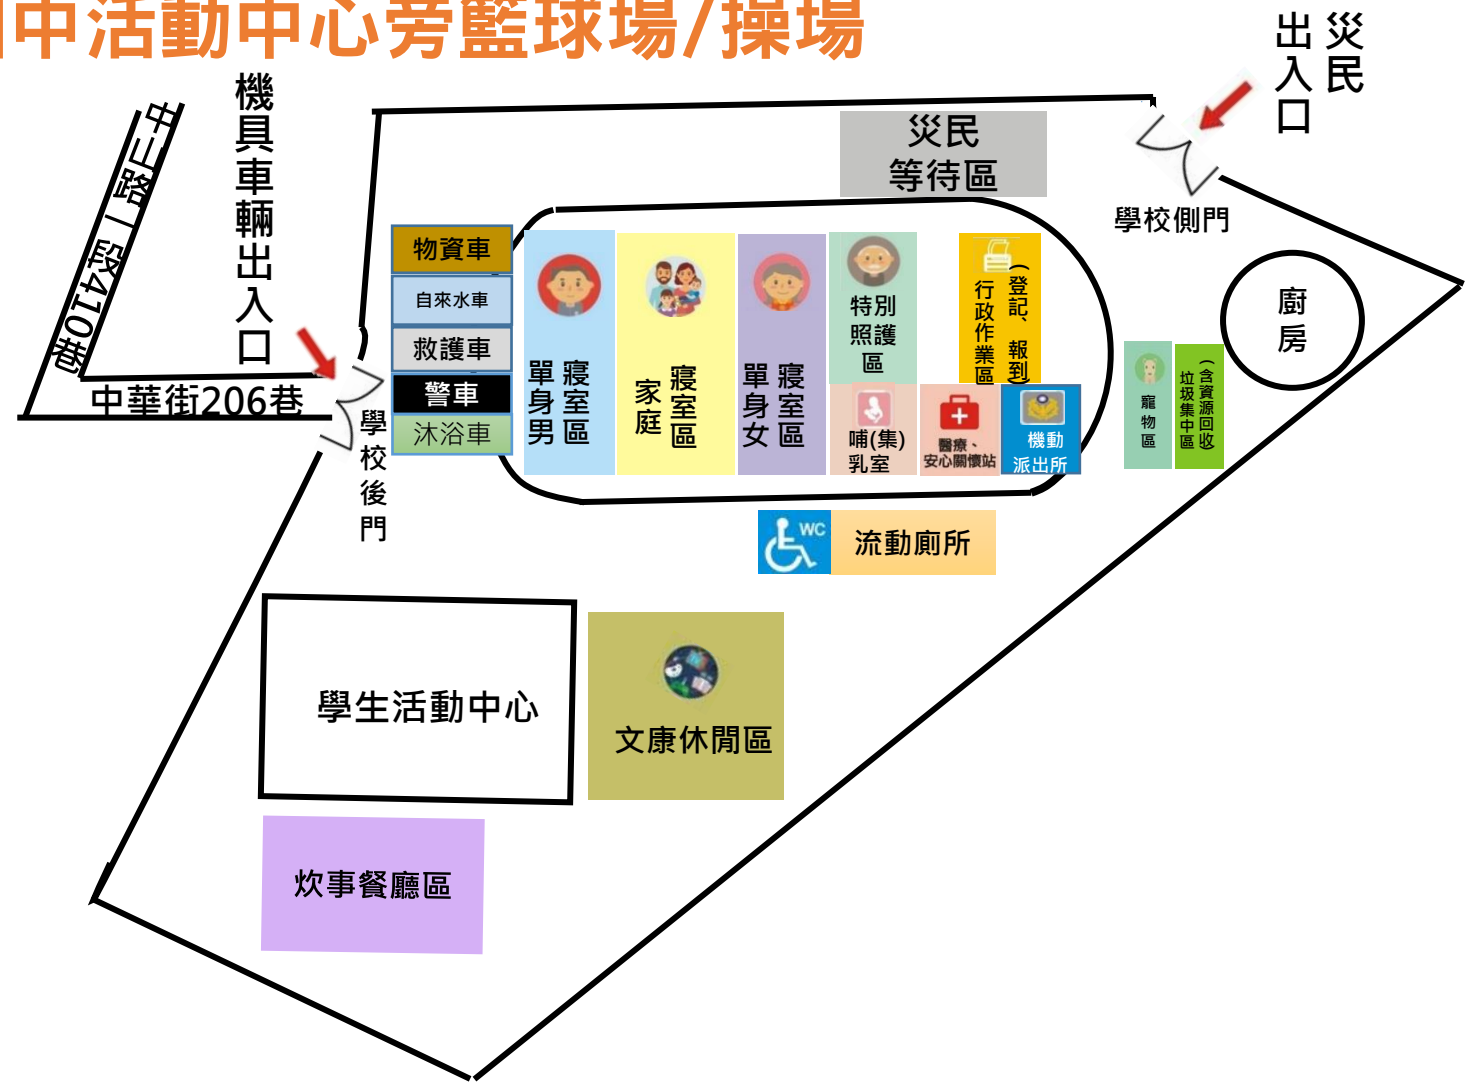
中活動中心旁籃球場/操場

災民出入口

機具車輛出入口

中山路一段410巷

中華街206巷

災民等待區

學校側門

物資車
自來水車
救護車
警車
沐浴車

學校後門

寢室區 單身男

寢室區 家庭

寢室區 單身女

特別照護區

行政作業區（登記、報到）

哺(集)乳室

醫療、安心關懷站

機動派出所

廚房

寵物區

垃圾集中區（含資源回收）

WC 流動廁所

學生活動中心

文康休閒區

炊事餐廳區